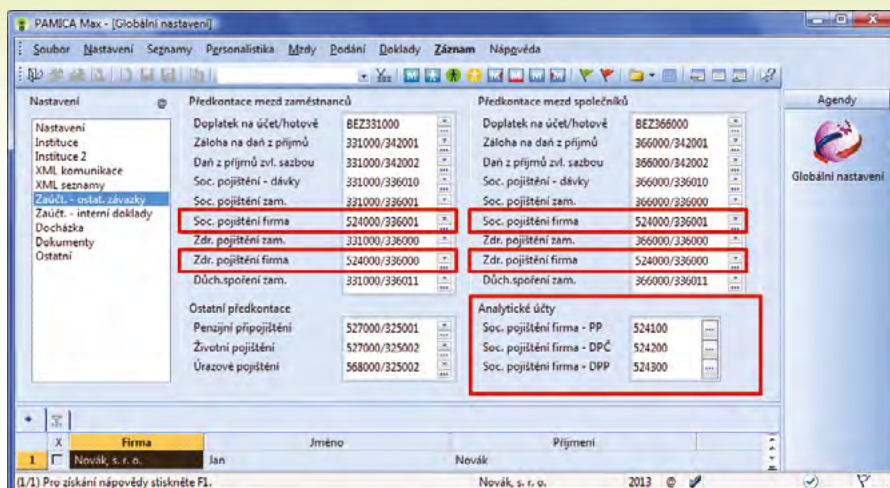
PAMICA Max - [Globální nastavení]

Soubor Nastavení Seznamy Personalistika Mzdy Podání Doklady Záznam Nápověda

Nastavení

Nastavení
Instituce
Instituce 2
XML komunikace
XML seznamy
Zaúčt. - ostat. závazky
Zaúčt. - interní doklady
Docházka
Dokumenty
Ostatní

Předkontace mezd zaměstnanců

| | |
|---|---|
| Doplatek na účet/hotově | BEZ331000 |
| Záloha na daň z příjmů | 331000/342001 |
| Daň z příjmů zvl. sazbou | 331000/342002 |
| Soc. pojištění - dávky | 331000/336010 |
| Soc. pojištění zam. | 331000/336001 |
| Soc. pojištění firma | 524000/336001 |
| Zdr. pojištění zam. | 331000/336000 |
| Zdr. pojištění firma | 524000/336000 |
| Důch.spoření zam. | 331000/336011 |

Ostatní předkontace

| | |
|---|---|
| Penzijní připojištění | 527000/325001 |
| Životní pojištění | 527000/325002 |
| Úrazové pojištění | 568000/325002 |

Předkontace mezd společníků

| | |
|---|---|
| Doplatek na účet/hotově | BEZ366000 |
| Záloha na daň z příjmů | 366000/342001 |
| Daň z příjmů zvl. sazbou | 366000/342002 |
| Soc. pojištění - dávky | 366000/336010 |
| Soc. pojištění zam. | 366000/336001 |
| Soc. pojištění firma | 524000/336001 |
| Zdr. pojištění zam. | 366000/336000 |
| Zdr. pojištění firma | 524000/336000 |
| Důch.spoření zam. | 366000/336011 |

Analytické účty

| | |
|---|---|
| Soc. pojištění firma - PP | 524100 |
| Soc. pojištění firma - DPČ | 524200 |
| Soc. pojištění firma - DPP | 524300 |

Agendy

Globální nastavení

| | X | Firma | Jméno | Příjmení |
|---|---|---|---|---|
| 1 | | Novák, s. r. o. | Jan | Novák |

(1/1) Pro získání nápovědy stiskněte F1. Novák, s. r. o. 2013